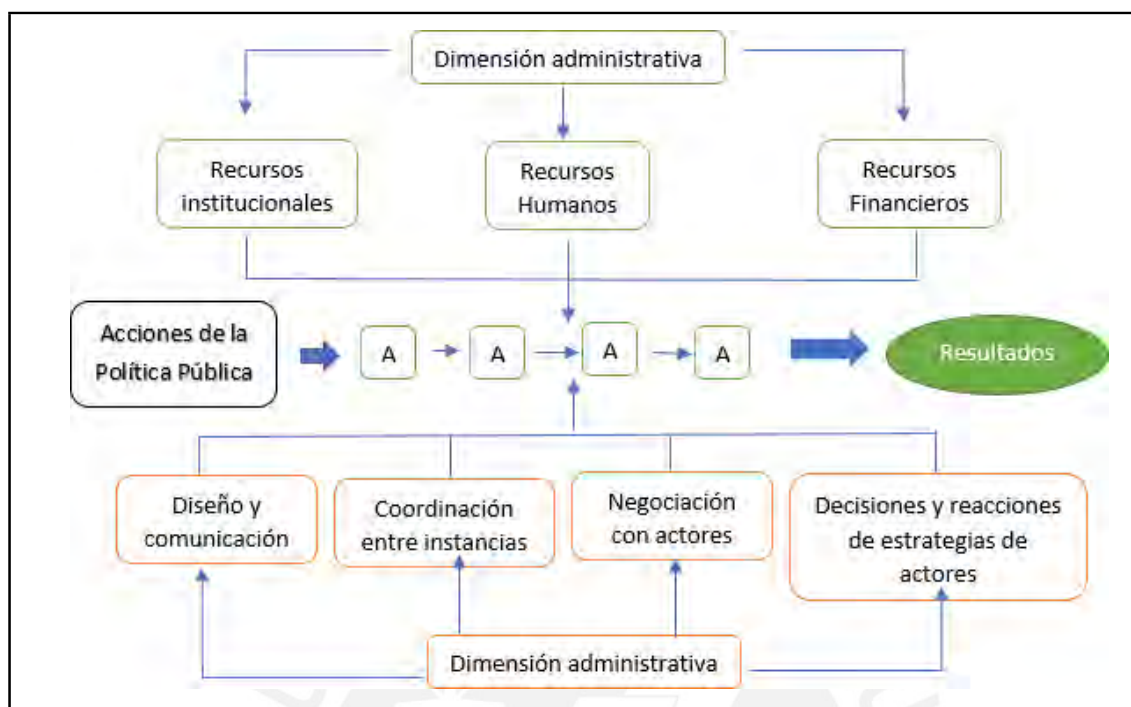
Dimensión administrativa

Recursos institucionales

Recursos Humanos

Recursos Financieros

Acciones de la Política Pública

A

A

A

A

Resultados

Diseño y comunicación

Coordinación entre instancias

Negociación con actores

Decisiones y reacciones de estrategias de actores

Dimensión administrativa